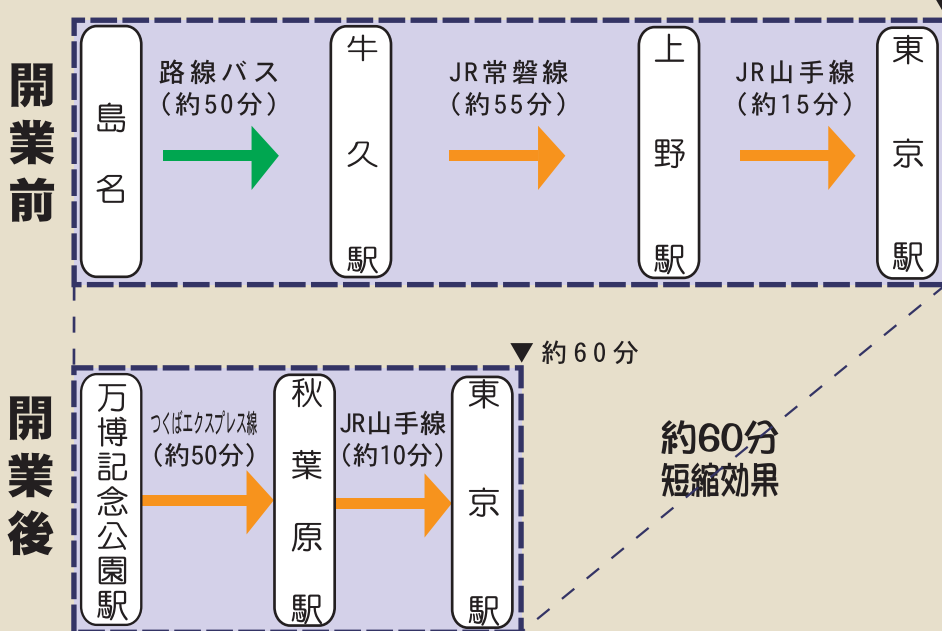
開業前

島名

路線バス
（約50分）

牛久駅

JR常磐線
（約55分）

上野駅

JR山手線
（約15分）

東京駅

▼約60分

開業後

万博記念公園駅

つくばエクスプレス線
（約50分）

秋葉原駅

JR山手線
（約10分）

東京駅

約60分
短縮効果